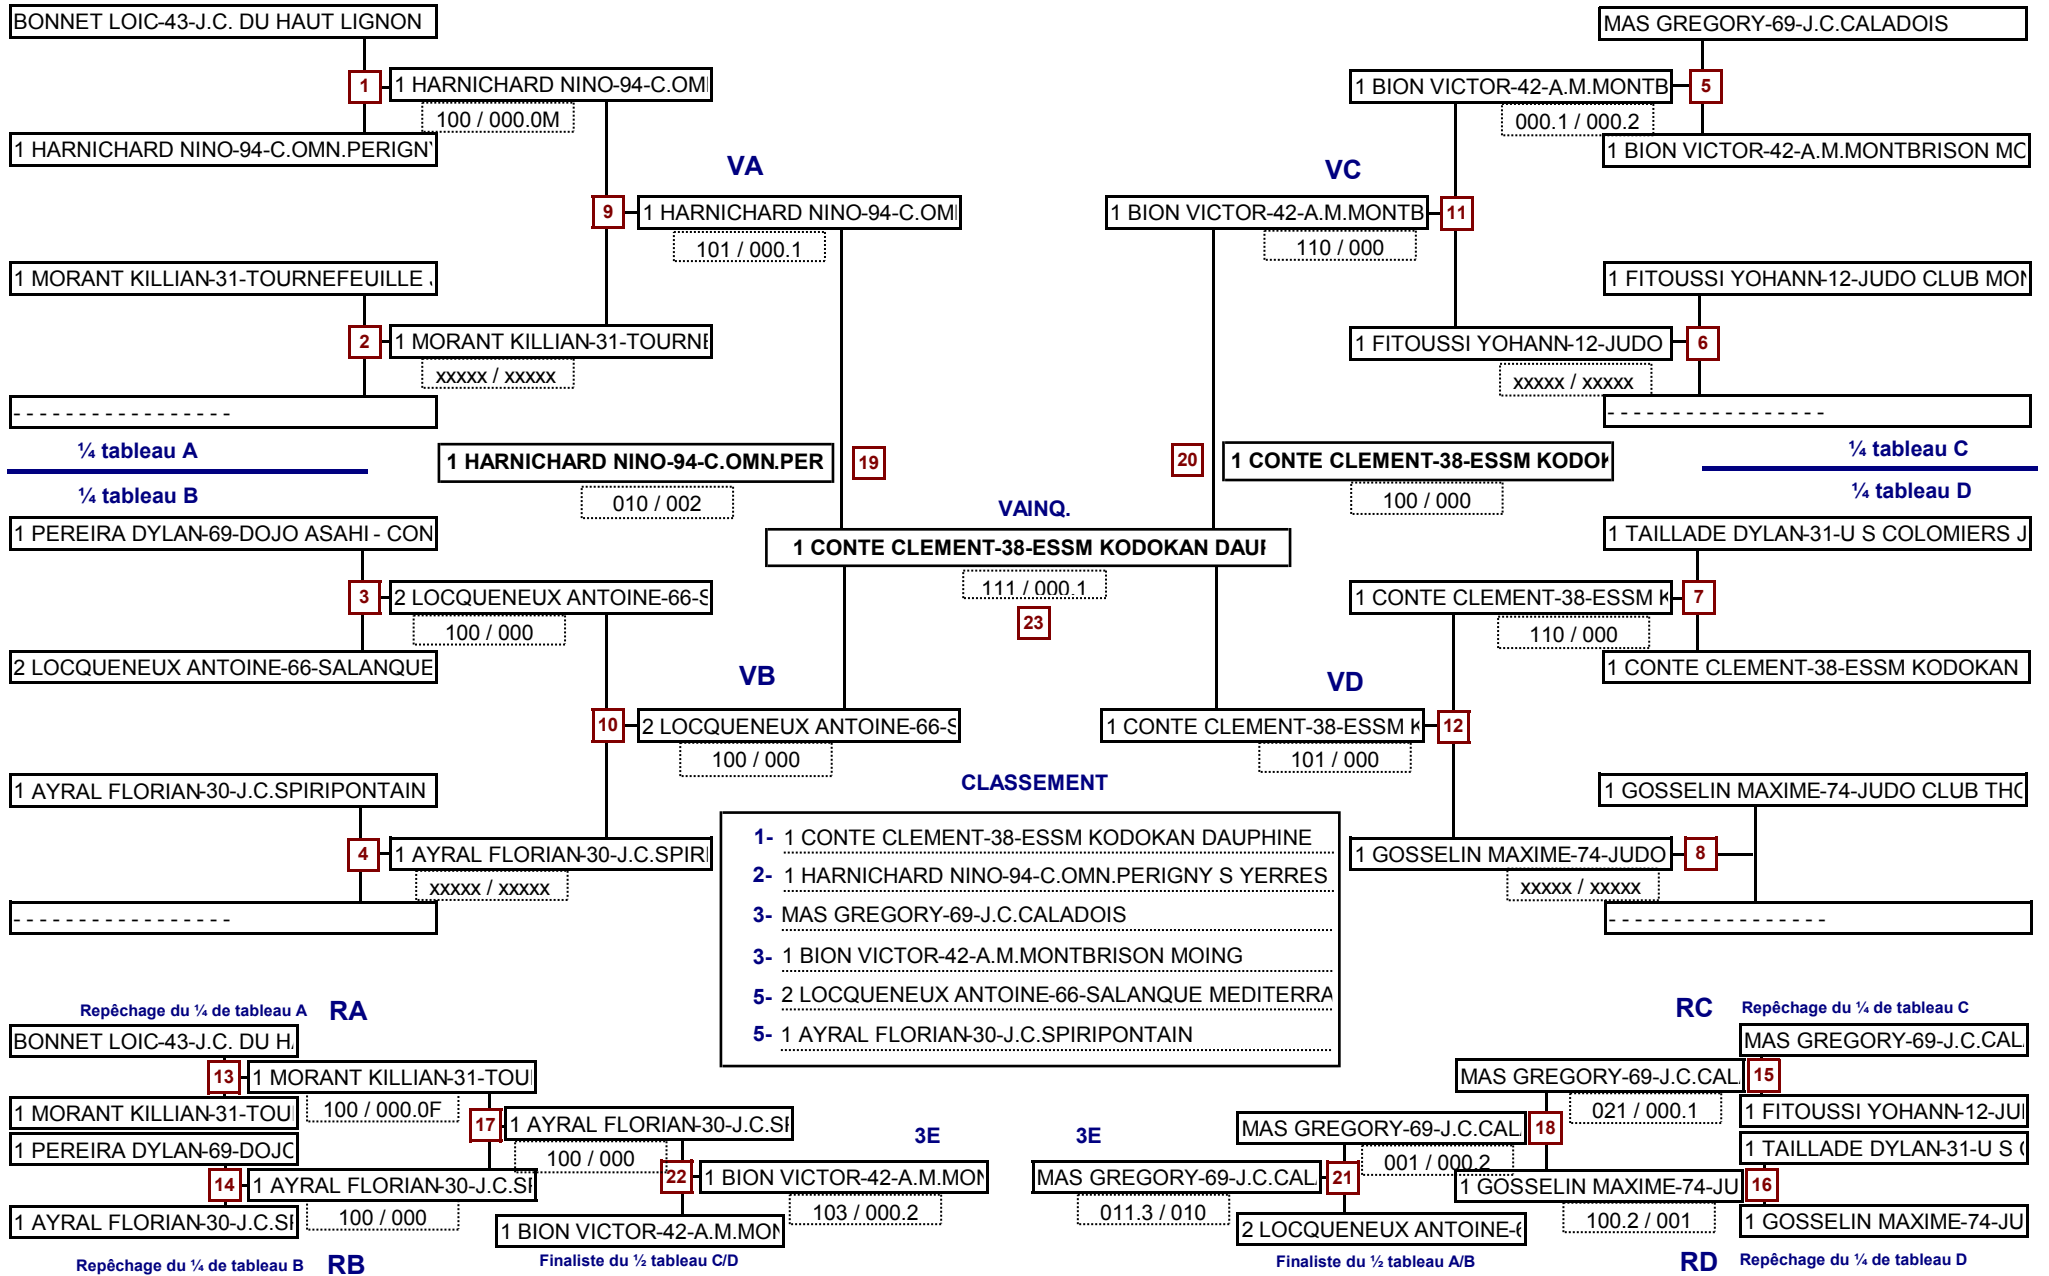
BONNET LOIC-43-J.C. DU HAUT LIGNON

1 1 HARNICHARD NINO-94-C.OMI
100 / 000.0M
1 HARNICHARD NINO-94-C.OMN.PERIGNY

VA

9 1 HARNICHARD NINO-94-C.OMI
101 / 000.1

1 MORANT KILLIAN-31-TOURNEFEUILLE J

2 1 MORANT KILLIAN-31-TOURNE
xxxxx / xxxxx
- - - - - - - - - - - - - - - - -

¼ tableau A

¼ tableau B

1 HARNICHARD NINO-94-C.OMN.PER
010 / 002
19

1 PEREIRA DYLAN-69-DOJO ASAHI - CON

3 2 LOCQUENEUX ANTOINE-66-S
100 / 000
2 LOCQUENEUX ANTOINE-66-SALANQUE

VB

10 2 LOCQUENEUX ANTOINE-66-S
100 / 000

1 AYRAL FLORIAN-30-J.C.SPIRIPONTAIN

4 1 AYRAL FLORIAN-30-J.C.SPIRI
xxxxx / xxxxx
- - - - - - - - - - - - - - - - -

MAS GREGORY-69-J.C.CALADOIS

1 BION VICTOR-42-A.M.MONTB 5
000.1 / 000.2
1 BION VICTOR-42-A.M.MONTBRISON MC

VC

1 BION VICTOR-42-A.M.MONTB 11
110 / 000

1 FITOUSSI YOHANN-12-JUDO CLUB MOI

1 FITOUSSI YOHANN-12-JUDO 6
xxxxx / xxxxx
- - - - - - - - - - - - - - - - -

20 1 CONTE CLEMENT-38-ESSM KODOK
100 / 000

¼ tableau C

¼ tableau D

VAINQ.

1 CONTE CLEMENT-38-ESSM KODOKAN DAUI
111 / 000.1
23

1 TAILLADE DYLAN-31-U S COLOMIERS J

1 CONTE CLEMENT-38-ESSM K 7
110 / 000
1 CONTE CLEMENT-38-ESSM KODOKAN

VD

1 CONTE CLEMENT-38-ESSM K 12
101 / 000

1 GOSSELIN MAXIME-74-JUDO CLUB THC

1 GOSSELIN MAXIME-74-JUDO 8
xxxxx / xxxxx
- - - - - - - - - - - - - - - - -

CLASSEMENT

1- 1 CONTE CLEMENT-38-ESSM KODOKAN DAUPHINE
2- 1 HARNICHARD NINO-94-C.OMN.PERIGNY S YERRES
3- MAS GREGORY-69-J.C.CALADOIS
3- 1 BION VICTOR-42-A.M.MONTBRISON MOING
5- 2 LOCQUENEUX ANTOINE-66-SALANQUE MEDITERRA
5- 1 AYRAL FLORIAN-30-J.C.SPIRIPONTAIN

Repêchage du ¼ de tableau A RA

BONNET LOIC-43-J.C. DU H.
13 1 MORANT KILLIAN-31-TOU
1 MORANT KILLIAN-31-TOU
100 / 000.0F
17 1 AYRAL FLORIAN-30-J.C.SI
1 PEREIRA DYLAN-69-DOJC
100 / 000
14 1 AYRAL FLORIAN-30-J.C.SI
1 AYRAL FLORIAN-30-J.C.SI
100 / 000

3E

22 1 BION VICTOR-42-A.M.MOI
103 / 000.2
1 BION VICTOR-42-A.M.MOI

Repêchage du ¼ de tableau B RB

Finaliste du ½ tableau C/D

3E

MAS GREGORY-69-J.C.CAL 21
011.3 / 010
2 LOCQUENEUX ANTOINE-6

RC Repêchage du ¼ de tableau C

MAS GREGORY-69-J.C.CAL
MAS GREGORY-69-J.C.CAL 15
021 / 000.1
1 FITOUSSI YOHANN-12-JUI
MAS GREGORY-69-J.C.CAL 18
001 / 000.2
1 TAILLADE DYLAN-31-U S (
1 GOSSELIN MAXIME-74-JU 16
100.2 / 001
1 GOSSELIN MAXIME-74-JU

Finaliste du ½ tableau A/B

RD Repêchage du ¼ de tableau D